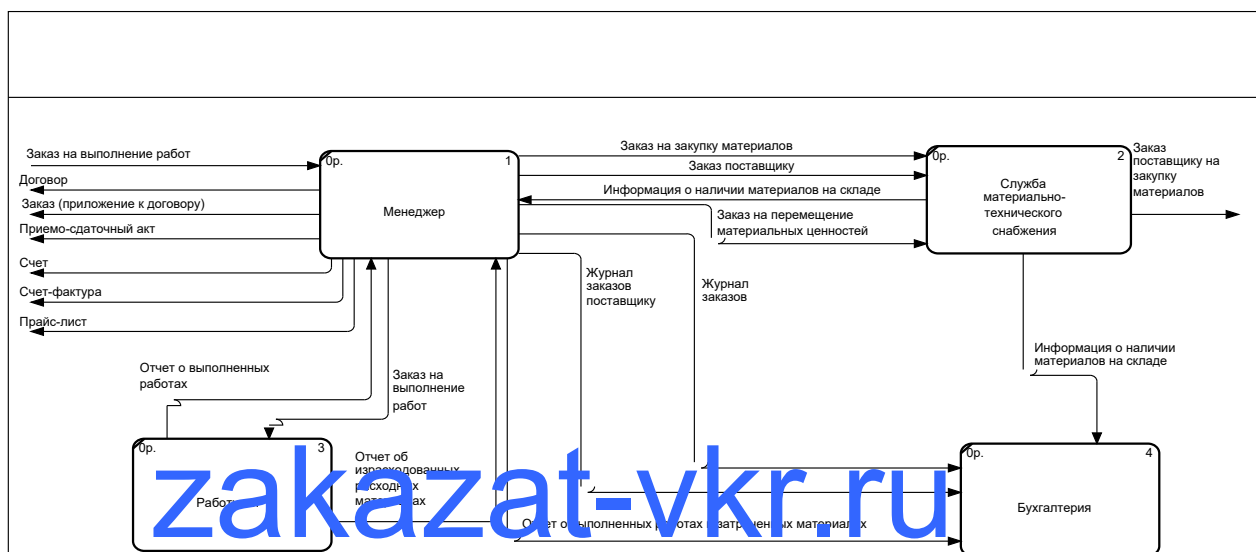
Заказ на выполнение работ

Договор

Заказ (приложение к договору)

Приемо-сдаточный акт

Счет

Счет-фактура

Прайс-лист

0р.

1

Менеджер

Заказ на закупку материалов

Заказ поставщику

Информация о наличии материалов на складе

Заказ на перемещение материальных ценностей

0р.

2

Служба материально-технического снабжения

Заказ поставщику на закупку материалов

Журнал заказов поставщику

Журнал заказов

Информация о наличии материалов на складе

Отчет о выполненных работах

Заказ на выполнение работ

0р.

3

Работ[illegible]

Отчет об израсходованных расходных материалах

0р.

4

Бухгалтерия

Отчет о выполненных работах и затраченных материалах

zakazat-vkr.ru